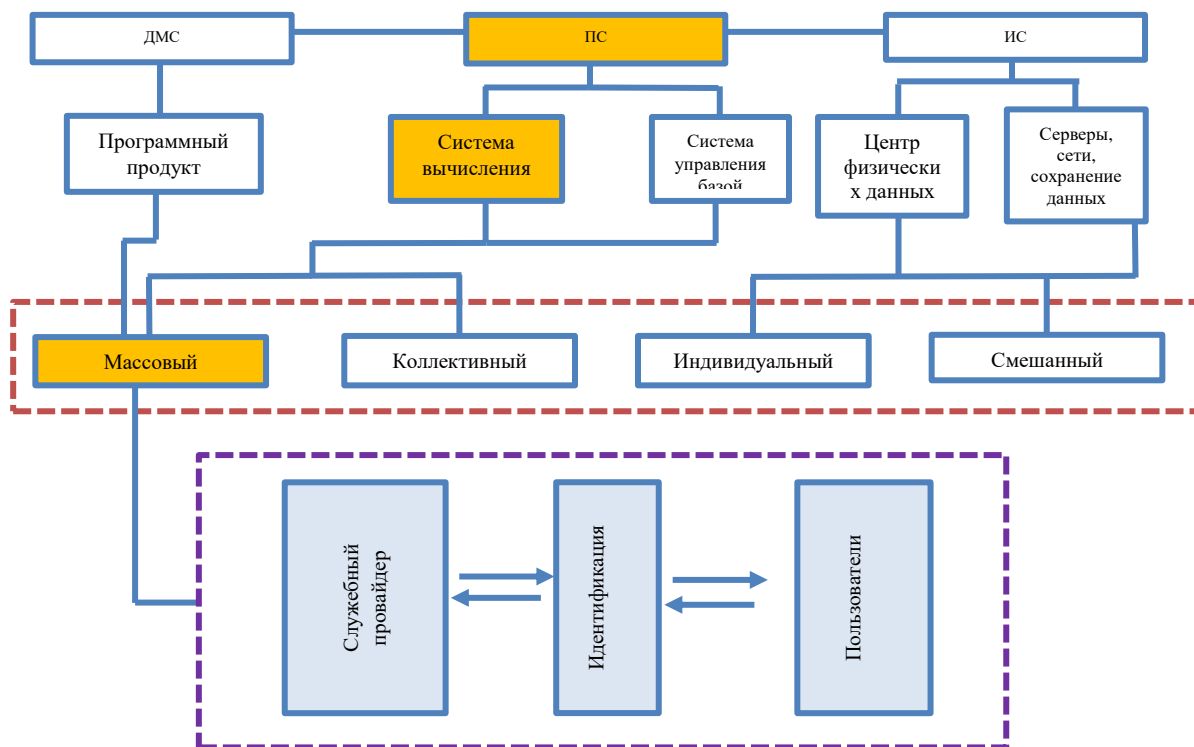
ДМС

ПС

ИС

Программный продукт

Система вычисления

Система управления базой

Центр физически х данных

Серверы, сети, сохранение данных

Массовый

Коллективный

Индивидуальный

Смешанный

Служебный провайдер

Идентификация

Пользователи